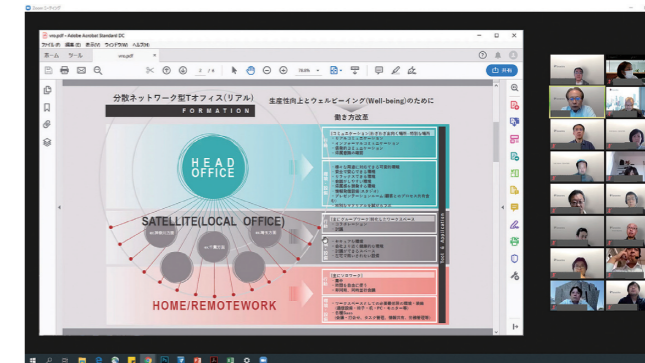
Zoom ミーティング

wis.pdf - Adobe Acrobat Standard DC

ファイル(F) 編集(E) 表示(V) ウィンドウ(W) ヘルプ(H)

ホーム ツール wis.pdf

2 / 6

76.6%

共有

分散ネットワーク型Tオフィス(リアル)

FORMATION

生産性向上とウェルビーイング(Well-being)のために

働き方改革

HEAD OFFICE

SATELLITE(LOCAL OFFICE)

HOME/REMOTEWORK

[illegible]

Tool & Application